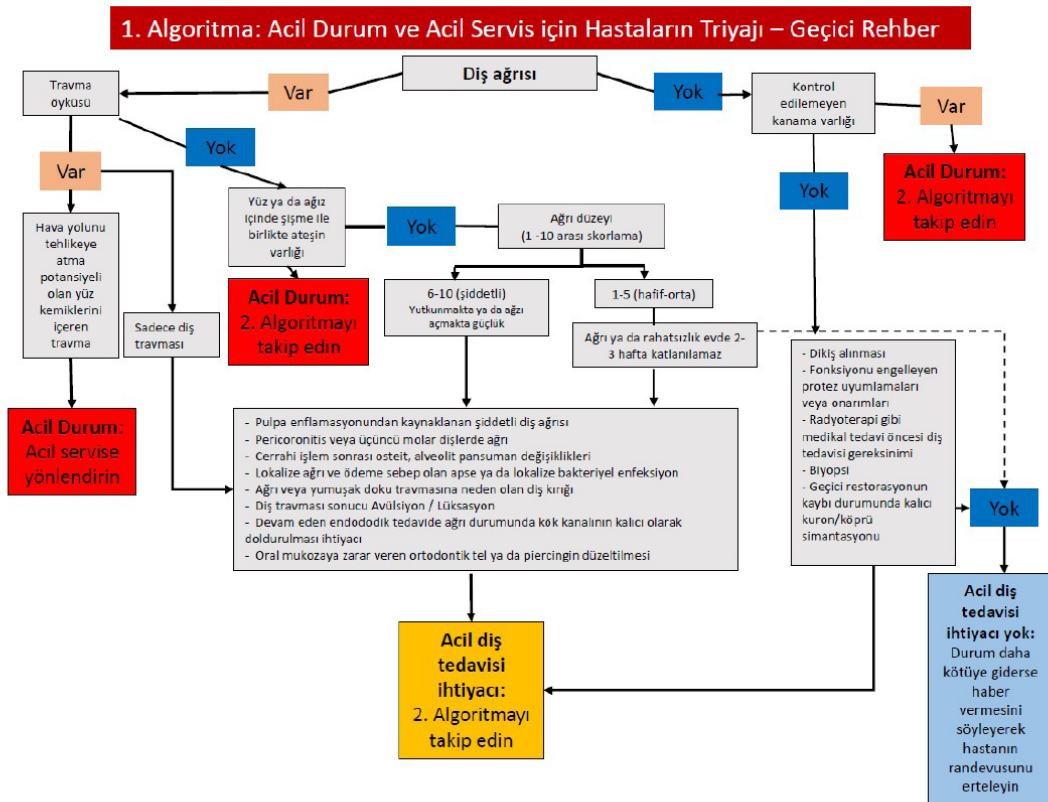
1. Algoritma: Acil Durum ve Acil Servis için Hastaların Triyajı – Geçici Rehber

Diş ağrısı

Var

Travma öyküsü

Yok

Kontrol edilemeyen kanama varlığı

Var

Acil Durum: 2. Algoritmayı takip edin

Yok

Var

Yok

Hava yolunu tehlikeye atma potansiyeli olan yüz kemiklerini içeren travma

Acil Durum: Acil servise yönlendirin

Sadece diş travması

Yüz ya da ağız içinde şişme ile birlikte ateşin varlığı

Acil Durum: 2. Algoritmayı takip edin

Yok

Ağrı düzeyi (1 -10 arası skorlama)

6-10 (şiddetli) Yutkunmakta ya da ağzı açmakta güçlük

1-5 (hafif-orta)

Ağrı ya da rahatsızlık evde 2-3 hafta katlanılamaz

- Pulpa enflamasyonundan kaynaklanan şiddetli diş ağrısı
- Pericoronitis veya üçüncü molar dişlerde ağrı
- Cerrahi işlem sonrası osteit, alveolit pansuman değişiklikleri
- Lokalize ağrı ve ödeme sebep olan apse ya da lokalize bakteriyel enfeksiyon
- Ağrı veya yumuşak doku travmasına neden olan diş kırığı
- Diş travması sonucu Avülsiyon / Lüksasyon
- Devam eden endododk tedavide ağrı durumunda kök kanalının kalıcı olarak doldurulması ihtiyacı
- Oral mukozaya zarar veren ortodontik tel ya da piercingin düzeltilmesi

Acil diş tedavisi ihtiyacı: 2. Algoritmayı takip edin

- Dikiş alınması
- Fonksiyonu engelleyen protez uyumlamaları veya onarımları
- Radyoterapi gibi medikal tedavi öncesi diş tedavisi gereksinimi
- Biyopsi
- Geçici restorasyonun kaybı durumunda kalıcı kuron/köprü simantasyonu

Yok

Acil diş tedavisi ihtiyacı yok: Durum daha kötüye giderse haber vermesini söyleyerek hastanın randevusunu erteleyin